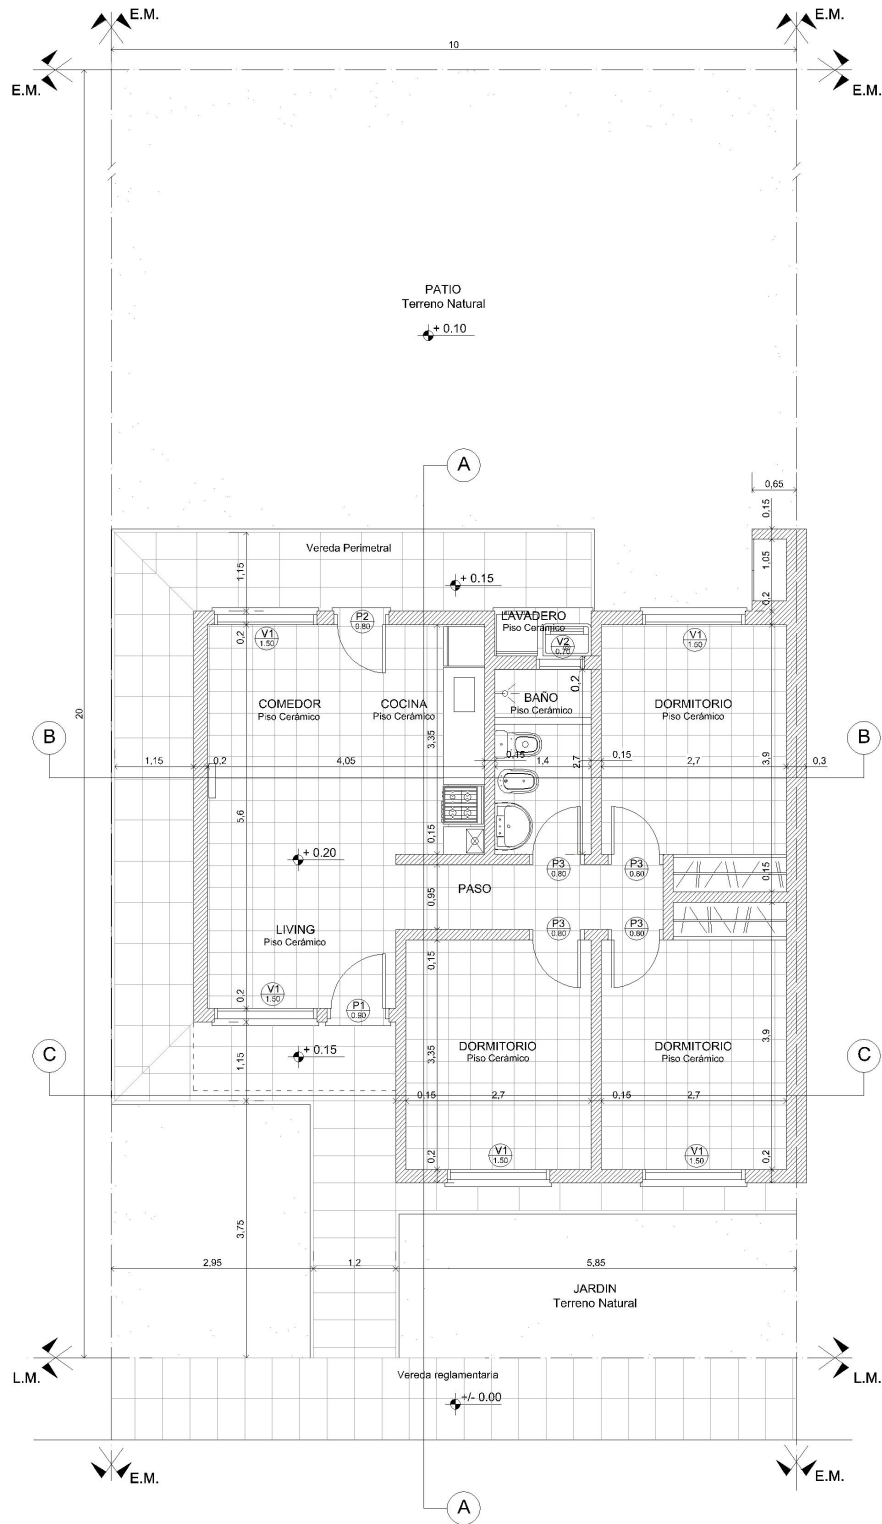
E.M.
E.M.
E.M.
E.M.
10
PATIO
Terreno Natural
+ 0.10
A
0,65
0,15
1,05
0,2
Vereda Perimetral
1,15
+ 0.15
LAVADERO
Piso Cerámico
P2
0.80
V2
0.70
0,2
V1
1.50
V1
1.50
0,2
COMEDOR
Piso Cerámico
COCINA
Piso Cerámico
BAÑO
Piso Cerámico
DORMITORIO
Piso Cerámico
20
3,35
B
B
1,15
0,2
4,05
0,15
1,4
2,7
0,15
2,7
3,9
0,3
5,6
0,15
+ 0.20
P3
0.80
P3
0.80
0,15
PASO
0,95
P3
0.80
P3
0.80
LIVING
Piso Cerámico
0,15
V1
1.50
0,2
P1
0.80
3,35
DORMITORIO
Piso Cerámico
DORMITORIO
Piso Cerámico
3,9
C
C
1,15
+ 0.15
0,15
2,7
0,15
2,7
0,2
V1
1.50
V1
1.50
0,2
3,75
2,95
1,2
5,85
JARDIN
Terreno Natural
L.M.
L.M.
Vereda reglamentaria
+/- 0.00
E.M.
E.M.
A